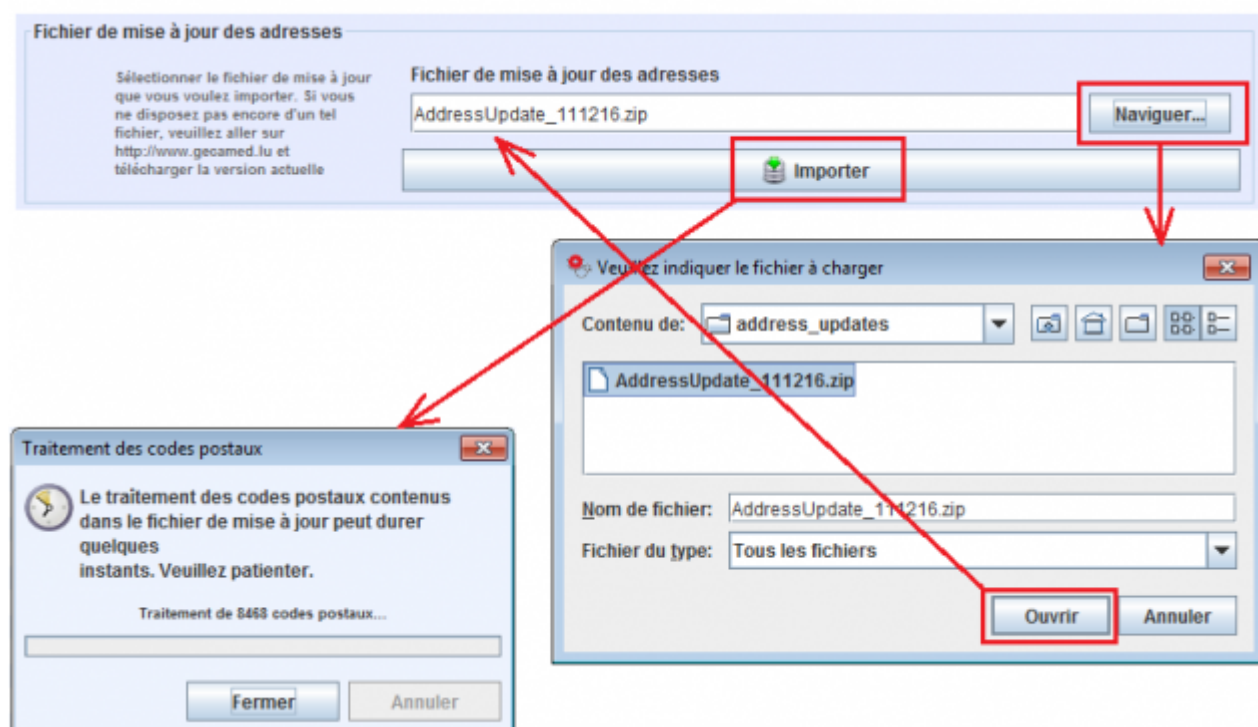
Fichier de mise à jour des adresses

Sélectionner le fichier de mise à jour que vous voulez importer. Si vous ne disposez pas encore d'un tel fichier, veuillez aller sur http://www.gecamed.lu et télécharger la version actuelle

Fichier de mise à jour des adresses

AddressUpdate_111216.zip

Naviguer...

Importer

Veuillez indiquer le fichier à charger

Contenu de: address_updates

AddressUpdate_111216.zip

Nom de fichier: AddressUpdate_111216.zip

Fichier du type: Tous les fichiers

Ouvrir

Annuler

Traitement des codes postaux

Le traitement des codes postaux contenus dans le fichier de mise à jour peut durer quelques instants. Veuillez patienter.

Traitement de 8468 codes postaux...

Fermer

Annuler